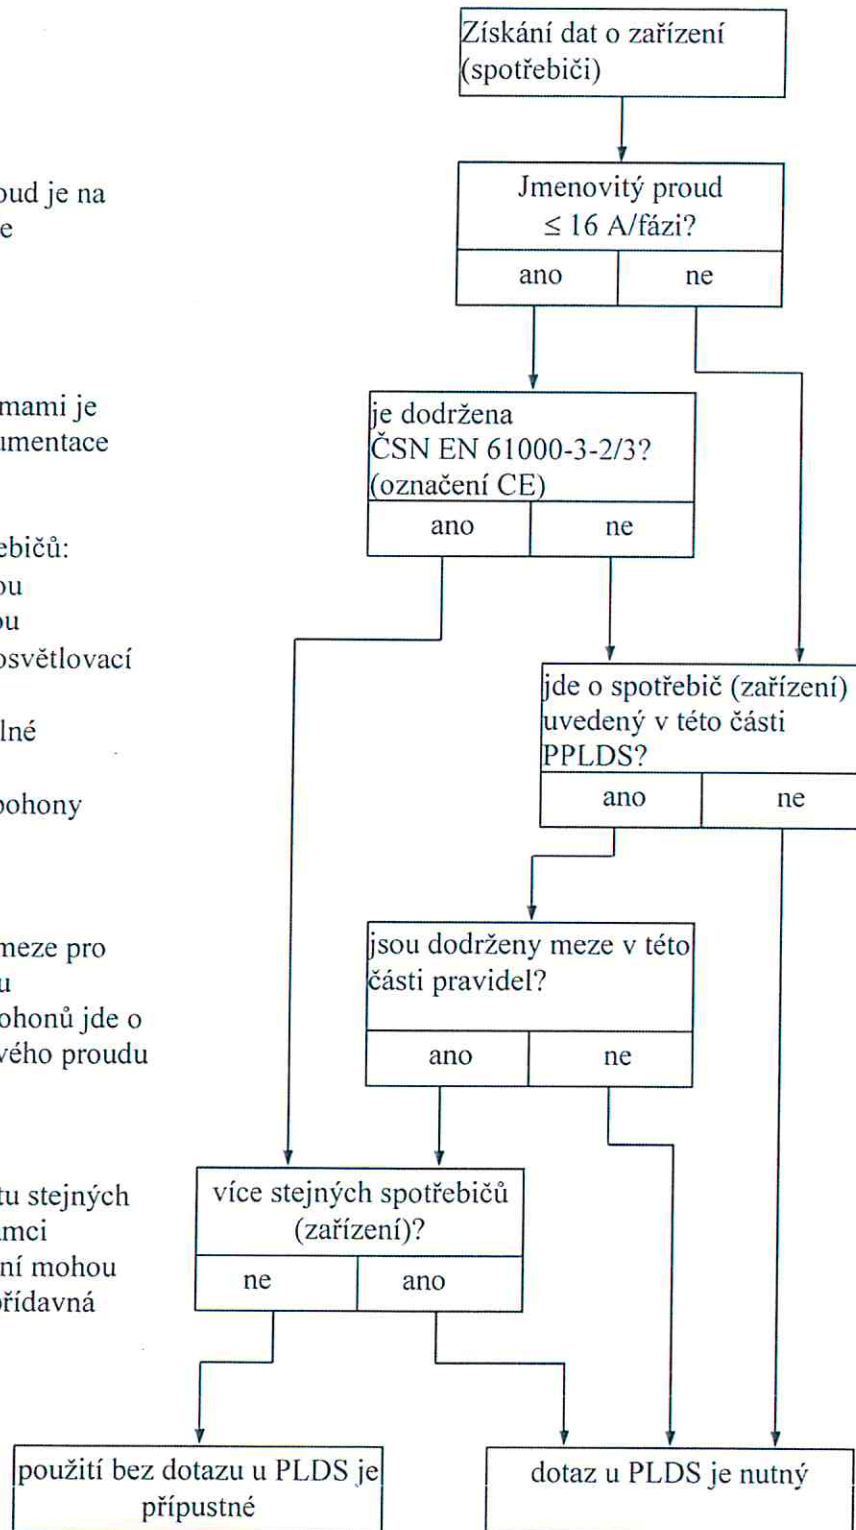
oud je na
e

mami je
umentace

ebičů:
ou
ou
osvětlovací

lné

pohony

meze pro
u
ohonů jde o
vého proudu

tu stejných
mci
ní mohou
přídavná

Získání dat o zařízení (spotřebiči)

Jmenovitý proud ≤ 16 A/fázi?

| ano | ne |
|---|---|

je dodržena ČSN EN 61000-3-2/3? (označení CE)

| ano | ne |
|---|---|

jde o spotřebič (zařízení) uvedený v této části PPLDS?

| ano | ne |
|---|---|

jsou dodrženy meze v této části pravidel?

| ano | ne |
|---|---|

více stejných spotřebičů (zařízení)?

| ne | ano |
|---|---|

použití bez dotazu u PLDS je přípustné

dotaz u PLDS je nutný